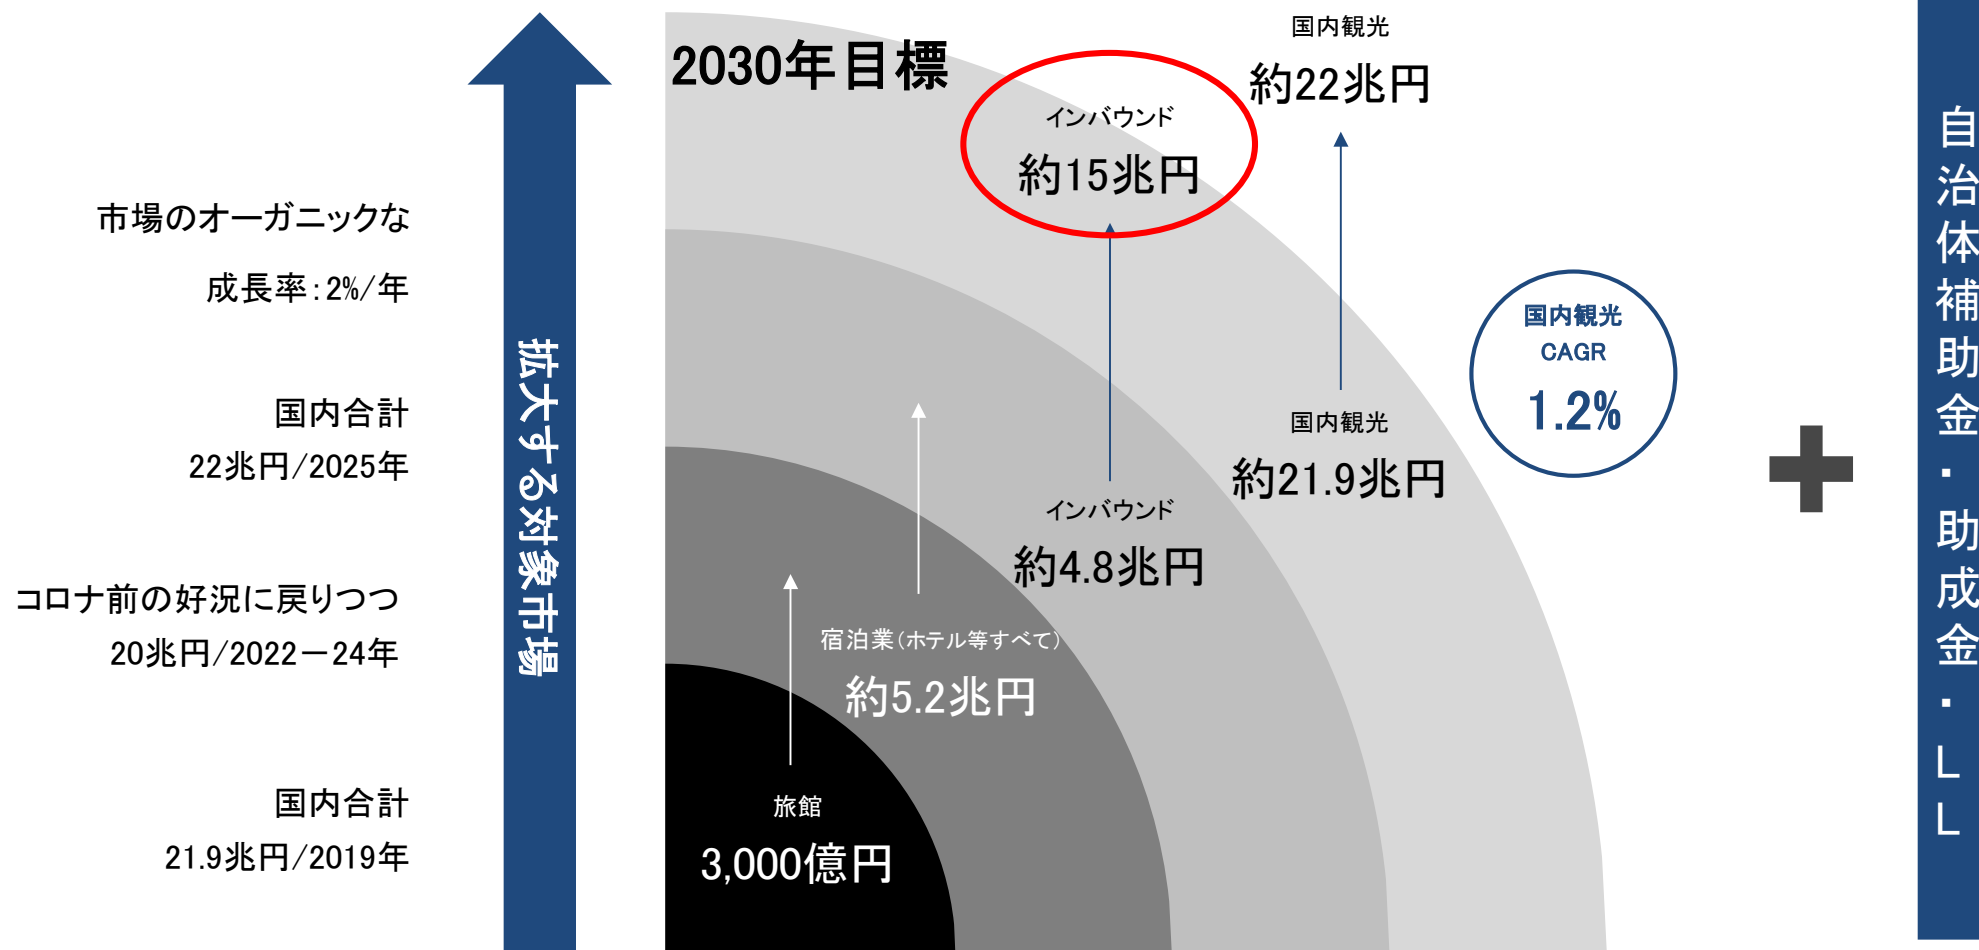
市場のオーガニックな
成長率：2%/年

国内合計
22兆円/2025年

コロナ前の好況に戻りつつ
20兆円/2022－24年

国内合計
21.9兆円/2019年

拡大する対象市場

2030年目標

インバウンド
約15兆円

国内観光
約22兆円

国内観光
CAGR
1.2%

国内観光
約21.9兆円

インバウンド
約4.8兆円

宿泊業（ホテル等すべて）
約5.2兆円

旅館
3,000億円

自治体補助金・助成金・LL